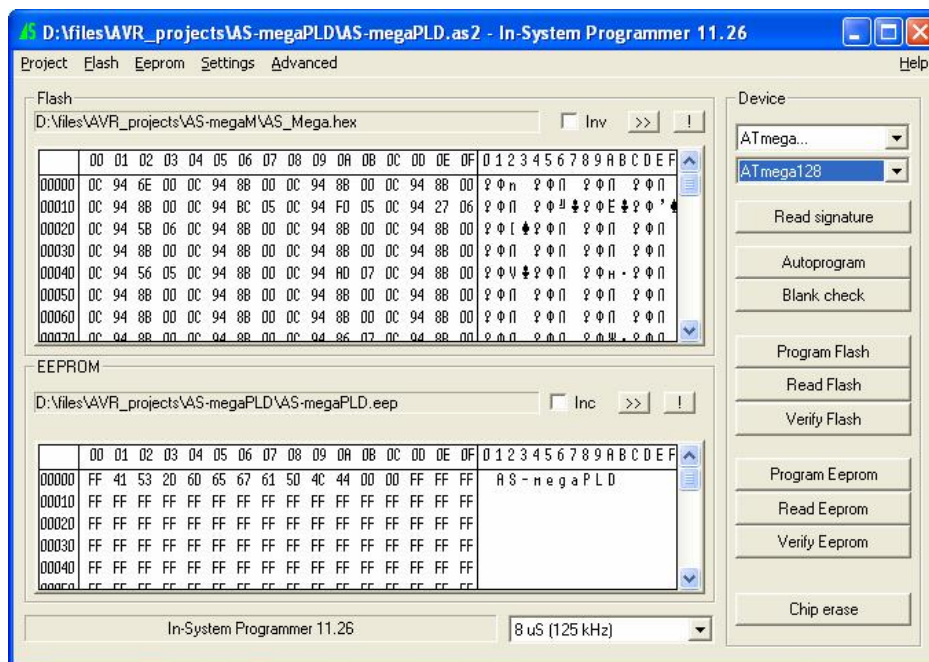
D:\files\AVR_projects\AS-megaPLD\AS-megaPLD.as2 - In-System Programmer 11.26

Project Flash Eeprom Settings Advanced Help

Flash

D:\files\AVR_projects\AS-megaM\AS_Mega.hex

Inv >> !

| | 00 | 01 | 02 | 03 | 04 | 05 | 06 | 07 | 08 | 09 | 0A | 0B | 0C | 0D | 0E | 0F | 0123456789ABCDEF |
|---|---|---|---|---|---|---|---|---|---|---|---|---|---|---|---|---|---|
| 00000 | 0C | 94 | 6E | 00 | 0C | 94 | 8B | 00 | 0C | 94 | 8B | 00 | 0C | 94 | 8B | 00 | ♀Фn ♀ФП ♀ФП ♀ФП |
| 00010 | 0C | 94 | 8B | 00 | 0C | 94 | BC | 05 | 0C | 94 | F0 | 05 | 0C | 94 | 27 | 06 | ♀ФП ♀Ф╝♣♀ФЁ♣♀Ф'♠ |
| 00020 | 0C | 94 | 5B | 06 | 0C | 94 | 8B | 00 | 0C | 94 | 8B | 00 | 0C | 94 | 8B | 00 | ♀Ф[♠♀ФП ♀ФП ♀ФП |
| 00030 | 0C | 94 | 8B | 00 | 0C | 94 | 8B | 00 | 0C | 94 | 8B | 00 | 0C | 94 | 8B | 00 | ♀ФП ♀ФП ♀ФП ♀ФП |
| 00040 | 0C | 94 | 56 | 05 | 0C | 94 | 8B | 00 | 0C | 94 | AD | 07 | 0C | 94 | 8B | 00 | ♀ФV♣♀ФП ♀Фн•♀ФП |
| 00050 | 0C | 94 | 8B | 00 | 0C | 94 | 8B | 00 | 0C | 94 | 8B | 00 | 0C | 94 | 8B | 00 | ♀ФП ♀ФП ♀ФП ♀ФП |
| 00060 | 0C | 94 | 8B | 00 | 0C | 94 | 8B | 00 | 0C | 94 | 8B | 00 | 0C | 94 | 8B | 00 | ♀ФП ♀ФП ♀ФП ♀ФП |

EEPROM

D:\files\AVR_projects\AS-megaPLD\AS-megaPLD.eep

Inc >> !

| | 00 | 01 | 02 | 03 | 04 | 05 | 06 | 07 | 08 | 09 | 0A | 0B | 0C | 0D | 0E | 0F | 0123456789ABCDEF |
|---|---|---|---|---|---|---|---|---|---|---|---|---|---|---|---|---|---|
| 00000 | FF | 41 | 53 | 2D | 6D | 65 | 67 | 61 | 50 | 4C | 44 | 00 | 00 | FF | FF | FF | AS-megaPLD |
| 00010 | FF | FF | FF | FF | FF | FF | FF | FF | FF | FF | FF | FF | FF | FF | FF | FF | |
| 00020 | FF | FF | FF | FF | FF | FF | FF | FF | FF | FF | FF | FF | FF | FF | FF | FF | |
| 00030 | FF | FF | FF | FF | FF | FF | FF | FF | FF | FF | FF | FF | FF | FF | FF | FF | |
| 00040 | FF | FF | FF | FF | FF | FF | FF | FF | FF | FF | FF | FF | FF | FF | FF | FF | |

Device
ATmega...
ATmega128
Read signature
Autoprogram
Blank check
Program Flash
Read Flash
Verify Flash
Program Eeprom
Read Eeprom
Verify Eeprom
Chip erase

In-System Programmer 11.26
8 uS (125 kHz)